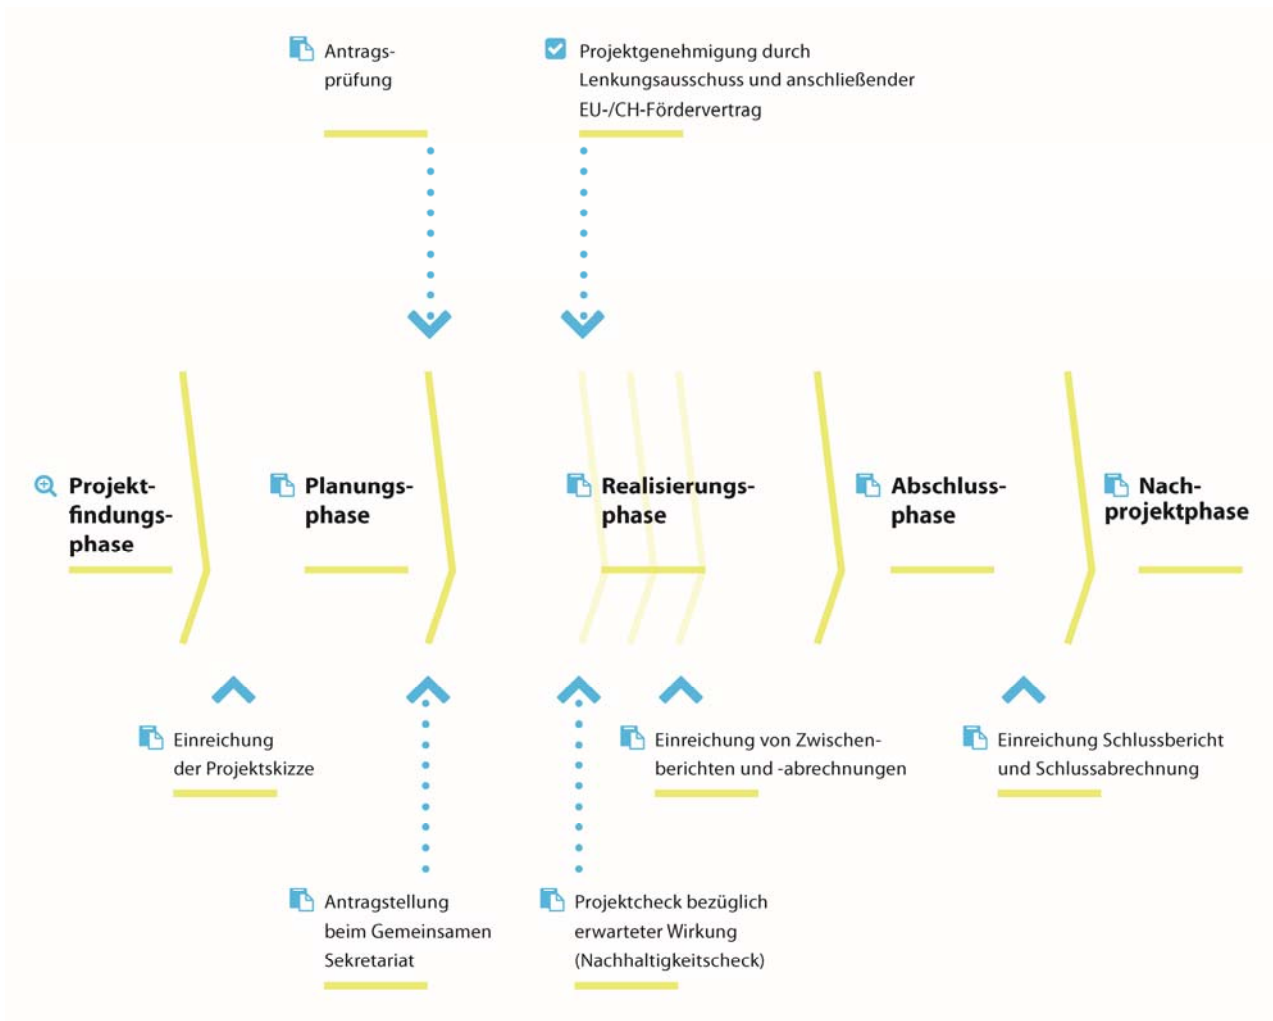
Antragsprüfung

Projektgenehmigung durch Lenkungsausschuss und anschließender EU-/CH-Fördervertrag

Projektfindungsphase

Planungsphase

Realisierungsphase

Abschlussphase

Nachprojektphase

Einreichung der Projektskizze

Einreichung von Zwischenberichten und -abrechnungen

Einreichung Schlussbericht und Schlussabrechnung

Antragstellung beim Gemeinsamen Sekretariat

Projektcheck bezüglich erwarteter Wirkung (Nachhaltigkeitscheck)